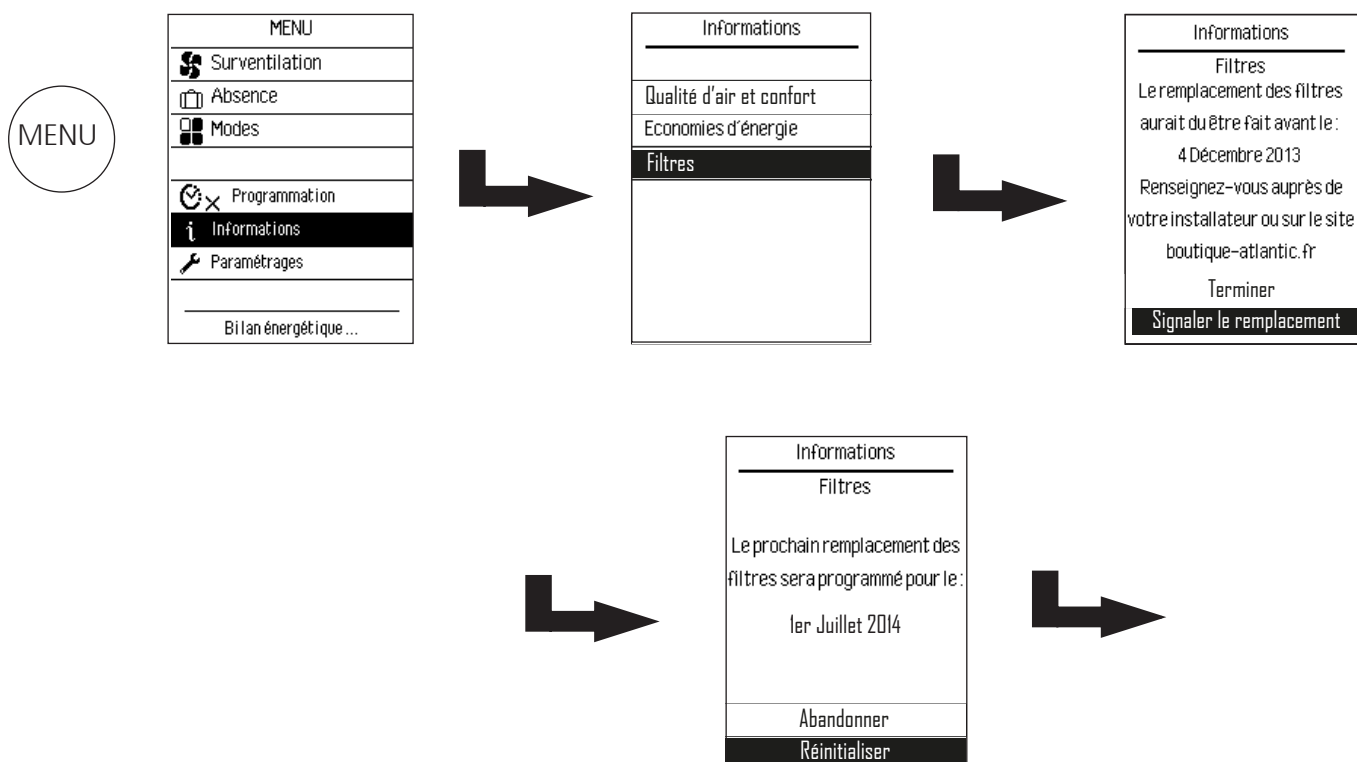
MENU

MENU
Surventilation
Absence
Modes
Programmation
Informations
Paramétrages
Bilan énergétique ...

Informations
Qualité d'air et confort
Economies d'énergie
Filtres

Informations
Filtres
Le remplacement des filtres aurait du être fait avant le :
4 Décembre 2013
Renseignez-vous auprès de votre installateur ou sur le site boutique-atlantic.fr
Terminer
Signaler le remplacement

Informations
Filtres
Le prochain remplacement des filtres sera programmé pour le :
1er Juillet 2014
Abandonner
Réinitialiser